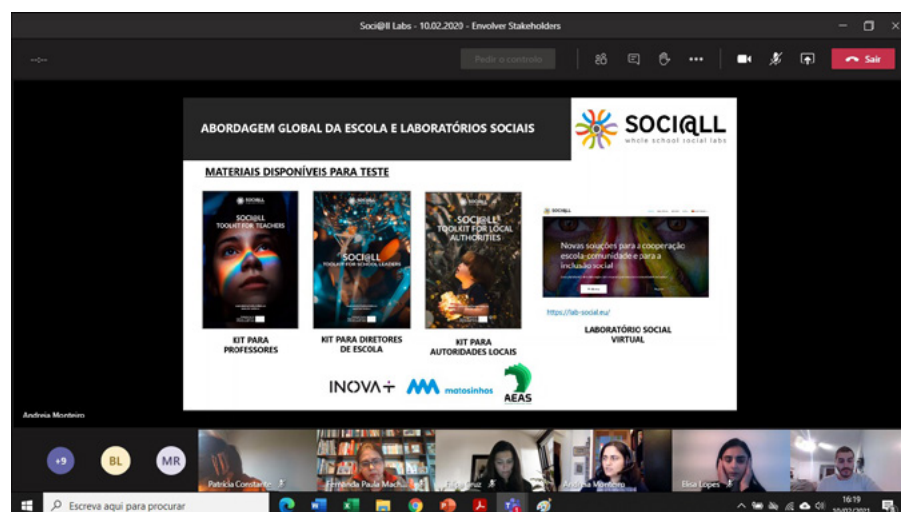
Soci@ll Labs - 10.02.2020 - Envolver Stakeholders

Pedir o controlo

Sair

ABORDAGEM GLOBAL DA ESCOLA E LABORATÓRIOS SOCIAIS

SOCI@LL
whole school social labs

MATERIAIS DISPONÍVEIS PARA TESTE

SOCI@LL TOOLKIT FOR TEACHERS

KIT PARA PROFESSORES

SOCI@LL TOOLKIT FOR SCHOOL LEADERS

KIT PARA DIRETORES DE ESCOLA

SOCI@LL TOOLKIT FOR LOCAL AUTHORITIES

KIT PARA AUTORIDADES LOCAIS

SOCI@LL

Novas soluções para a cooperação escola-comunidade e para a inclusão social

https://lab-social.eu/

LABORATÓRIO SOCIAL VIRTUAL

INOVA+ matosinhos AEAS

Andreia Monteiro

+9 BL MR

Patricia Constante

Fernanda Paula Mach...

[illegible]

Andreia Monteiro

Elisa Lopes

Escreva aqui para procurar

16:19